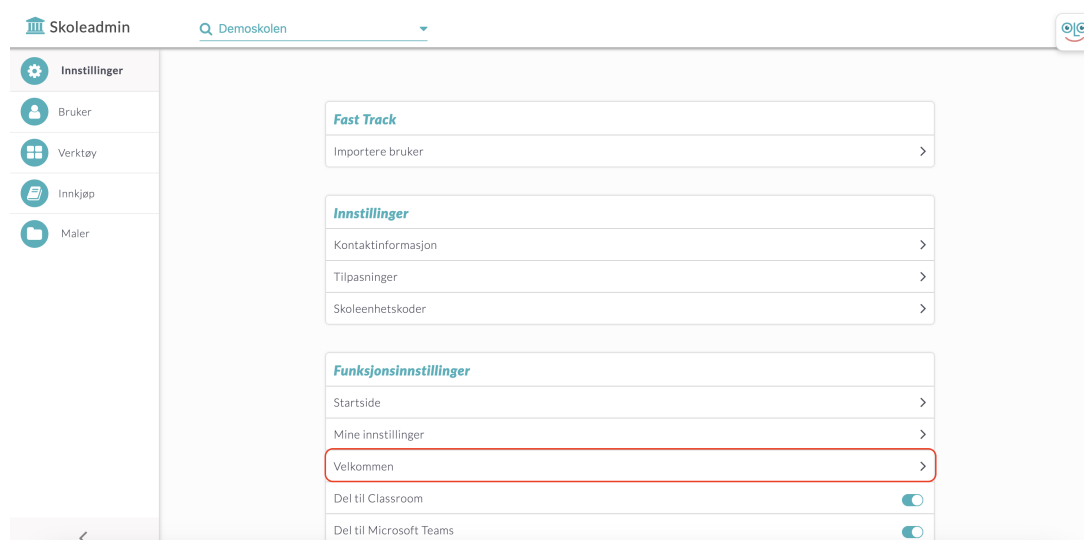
Skoleadmin

Demoskolen

Innstillinger

Bruker

Verktøy

Innkjøp

Maler

Fast Track

Importere bruker

Innstillinger

Kontaktinformasjon

Tilpasninger

Skoleenhetskoder

Funksjonsinnstillinger

Startside

Mine innstillinger

Velkommen

Del til Classroom

Del til Microsoft Teams